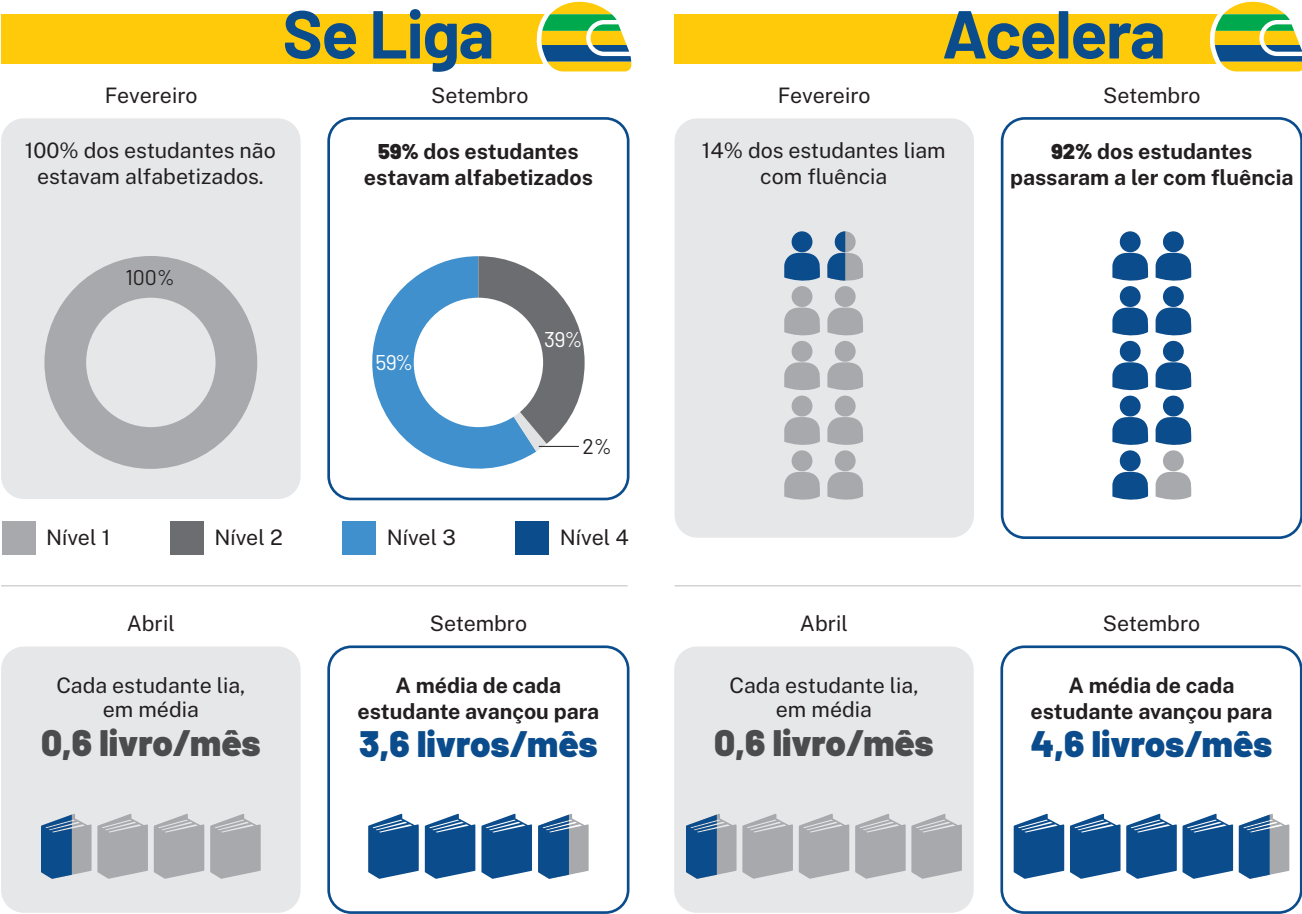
Se Liga

Fevereiro

100% dos estudantes não estavam alfabetizados.

100%

Setembro

59% dos estudantes estavam alfabetizados

39%

59%

2%

Nível 1 Nível 2 Nível 3 Nível 4

Abril

Cada estudante lia, em média
0,6 livro/mês

Setembro

A média de cada estudante avançou para
3,6 livros/mês

Acelera

Fevereiro

14% dos estudantes liam com fluência

Setembro

92% dos estudantes passaram a ler com fluência

Abril

Cada estudante lia, em média
0,6 livro/mês

Setembro

A média de cada estudante avançou para
4,6 livros/mês